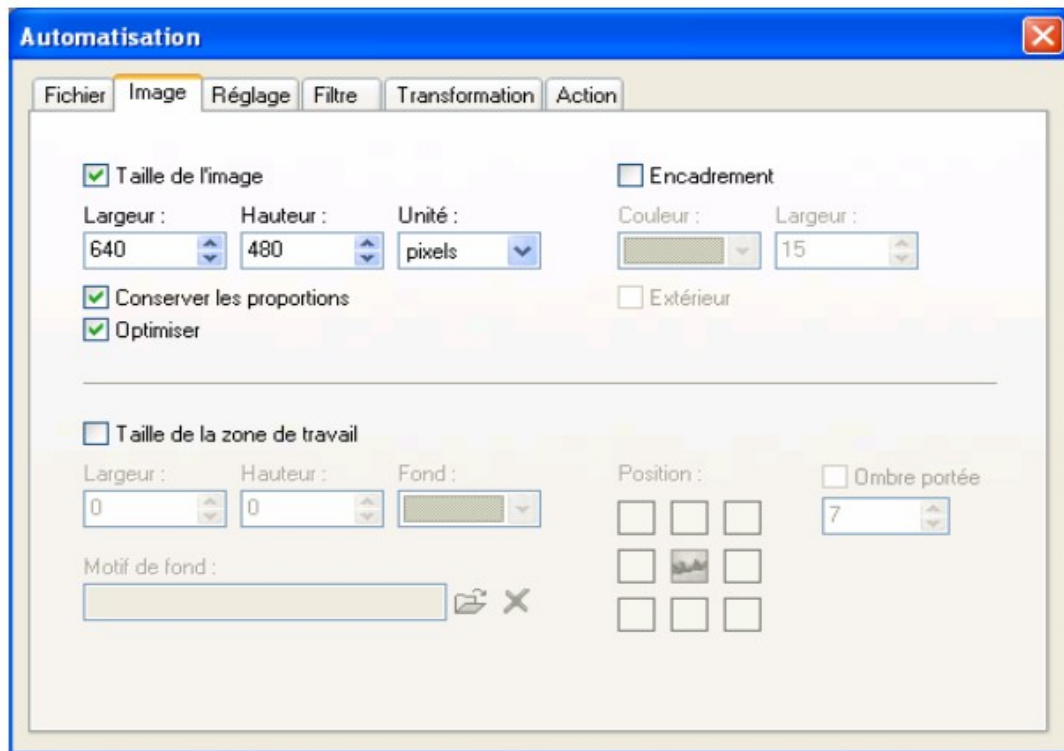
Automatisation

Fichier | Image | Réglage | Filtre | Transformation | Action

Taille de l'image

Largeur : 640
Hauteur : 480
Unité : pixels

Conserver les proportions
Optimiser

Encadrement

Couleur :
Largeur : 15

Extérieur

Taille de la zone de travail

Largeur : 0
Hauteur : 0
Fond :

Motif de fond :

Position :

Ombre portée
7